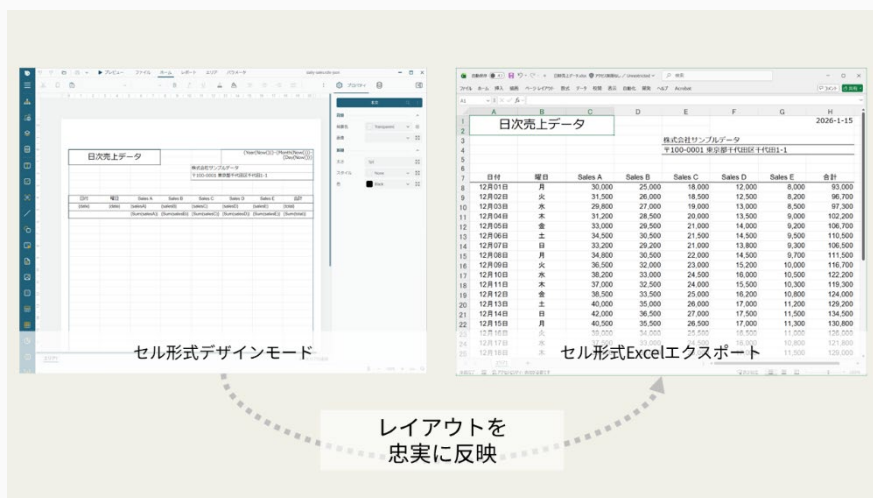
日次売上データ

{Year(Now())}-{Month(Now())}-{Day(Now())}

株式会社サンプルデータ
〒100-0001 東京都千代田区千代田1-1

| 日付 | 曜日 | Sales A | Sales B | Sales C | Sales D | Sales E | 合計 |
|---|---|---|---|---|---|---|---|
| {date} | {day} | {salesA} | {salesB} | {salesC} | {salesD} | {salesE} | {total} |
| | | {Sum(salesA)} | {Sum(salesB)} | {Sum(salesC)} | {Sum(salesD)} | {Sum(salesE)} | {Sum(total)} |

セル形式デザインモード

日次売上データ

2026-1-15

株式会社サンプルデータ
〒100-0001 東京都千代田区千代田1-1

| 日付 | 曜日 | Sales A | Sales B | Sales C | Sales D | Sales E | 合計 |
|---|---|---|---|---|---|---|---|
| 12月01日 | 月 | 30,000 | 25,000 | 18,000 | 12,000 | 8,000 | 93,000 |
| 12月02日 | 火 | 31,500 | 26,000 | 18,500 | 12,500 | 8,200 | 96,700 |
| 12月03日 | 水 | 29,800 | 27,000 | 19,000 | 13,000 | 8,500 | 97,300 |
| 12月04日 | 木 | 31,200 | 28,500 | 20,000 | 13,500 | 9,000 | 102,200 |
| 12月05日 | 金 | 33,000 | 29,500 | 21,000 | 14,000 | 9,200 | 106,700 |
| 12月06日 | 土 | 34,500 | 30,500 | 21,500 | 14,500 | 9,500 | 110,500 |
| 12月07日 | 日 | 33,200 | 29,200 | 21,000 | 13,800 | 9,300 | 106,500 |
| 12月08日 | 月 | 34,800 | 30,500 | 22,000 | 14,500 | 9,700 | 111,500 |
| 12月09日 | 火 | 36,500 | 32,000 | 23,000 | 15,200 | 10,000 | 116,700 |
| 12月10日 | 水 | 38,200 | 33,000 | 24,500 | 16,000 | 10,500 | 122,200 |
| 12月11日 | 木 | 37,000 | 32,500 | 24,000 | 15,500 | 10,300 | 119,300 |
| 12月12日 | 金 | 38,500 | 33,500 | 25,000 | 16,200 | 10,800 | 124,000 |
| 12月13日 | 土 | 40,000 | 35,000 | 26,000 | 17,000 | 11,200 | 129,200 |
| 12月14日 | 日 | 42,000 | 36,500 | 27,000 | 17,500 | 11,500 | 134,500 |
| 12月15日 | 月 | 40,500 | 35,500 | 26,500 | 17,000 | 11,300 | 130,800 |

セル形式Excelエクスポート

レイアウトを
忠実に反映